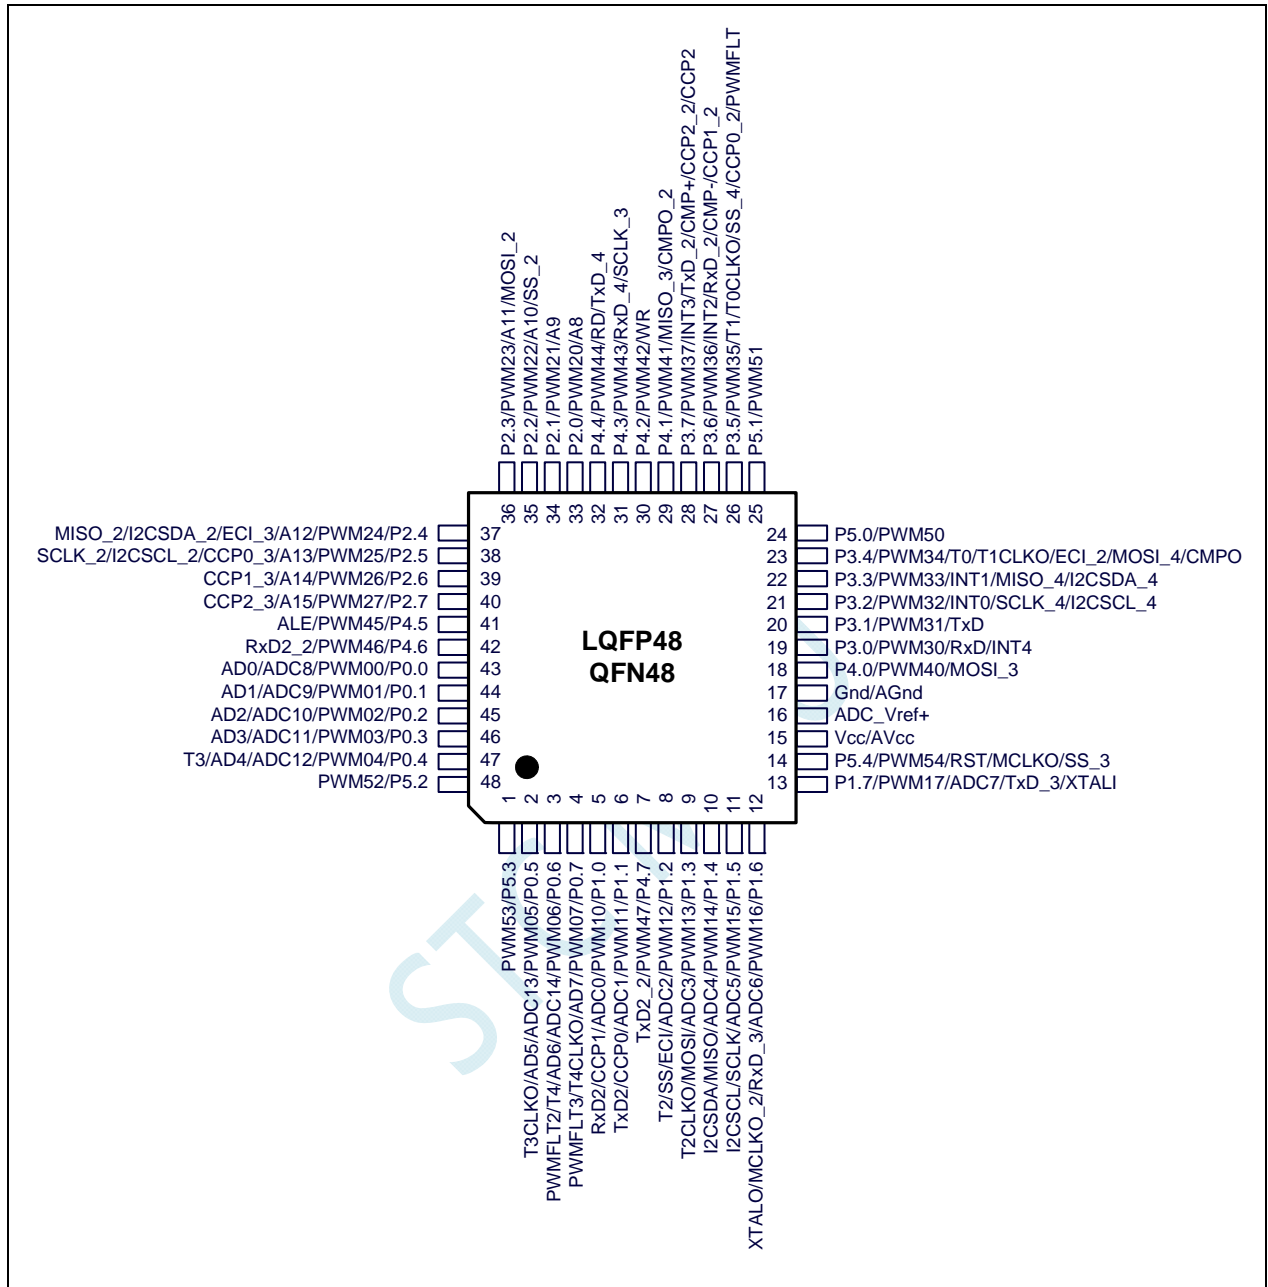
P2.3/PWM23/A11/MOSI_2
P2.2/PWM22/A10/SS_2
P2.1/PWM21/A9
P2.0/PWM20/A8
P4.4/PWM44/RD/TxD_4
P4.3/PWM43/RxD_4/SCLK_3
P4.2/PWM42/WR
P4.1/PWM41/MISO_3/CMPO_2
P3.7/PWM37/INT3/TxD_2/CMP+/CCP2_2/CCP2
P3.6/PWM36/INT2/RxD_2/CMP-/CCP1_2
P3.5/PWM35/T1/T0CLKO/SS_4/CCP0_2/PWMFLT
P5.1/PWM51

36 35 34 33 32 31 30 29 28 27 26 25

MISO_2/I2CSDA_2/ECI_3/A12/PWM24/P2.4 37
SCLK_2/I2CSCL_2/CCP0_3/A13/PWM25/P2.5 38
CCP1_3/A14/PWM26/P2.6 39
CCP2_3/A15/PWM27/P2.7 40
ALE/PWM45/P4.5 41
RxD2_2/PWM46/P4.6 42
AD0/ADC8/PWM00/P0.0 43
AD1/ADC9/PWM01/P0.1 44
AD2/ADC10/PWM02/P0.2 45
AD3/ADC11/PWM03/P0.3 46
T3/AD4/ADC12/PWM04/P0.4 47
PWM52/P5.2 48

LQFP48
QFN48

24 P5.0/PWM50
23 P3.4/PWM34/T0/T1CLKO/ECI_2/MOSI_4/CMPO
22 P3.3/PWM33/INT1/MISO_4/I2CSDA_4
21 P3.2/PWM32/INT0/SCLK_4/I2CSCL_4
20 P3.1/PWM31/TxD
19 P3.0/PWM30/RxD/INT4
18 P4.0/PWM40/MOSI_3
17 Gnd/AGnd
16 ADC_Vref+
15 Vcc/AVcc
14 P5.4/PWM54/RST/MCLKO/SS_3
13 P1.7/PWM17/ADC7/TxD_3/XTALI

1 2 3 4 5 6 7 8 9 10 11 12

PWM53/P5.3
T3CLKO/AD5/ADC13/PWM05/P0.5
PWMFLT2/T4/AD6/ADC14/PWM06/P0.6
PWMFLT3/T4CLKO/AD7/PWM07/P0.7
RxD2/CCP1/ADC0/PWM10/P1.0
TxD2/CCP0/ADC1/PWM11/P1.1
TxD2_2/PWM47/P4.7
T2/SS/ECI/ADC2/PWM12/P1.2
T2CLKO/MOSI/ADC3/PWM13/P1.3
I2CSDA/MISO/ADC4/PWM14/P1.4
I2CSCL/SCLK/ADC5/PWM15/P1.5
XTALO/MCLKO_2/RxD_3/ADC6/PWM16/P1.6

STC